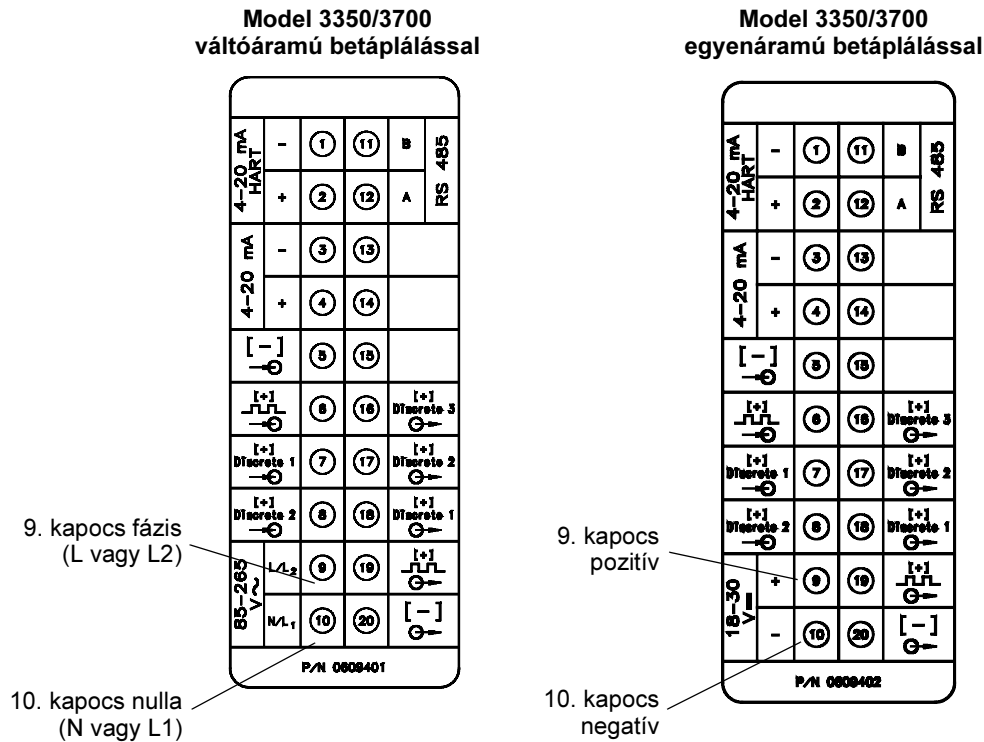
Model 3350/3700
váltóáramú betáplálással

| 4–20 mA HART | - | 1 | 11 | B | RS 485 |
|---|---|---|---|---|---|
| | + | 2 | 12 | A | |
| 4–20 mA | - | 3 | 13 | | |
| | + | 4 | 14 | | |
| [ – ] | | 5 | 15 | | |
| [+] | | 6 | 16 | [+] Discrete 3 | |
| [+] Discrete 1 | | 7 | 17 | [+] Discrete 2 | |
| [+] Discrete 2 | | 8 | 18 | [+] Discrete 1 | |
| 85–265 V~ | L/L2 | 9 | 19 | [+] | |
| | N/L1 | 10 | 20 | [ – ] | |

P/N 0609401

9. kapocs fázis (L vagy L2)

10. kapocs nulla (N vagy L1)

Model 3350/3700
egyenáramú betáplálással

| 4–20 mA HART | - | 1 | 11 | B | RS 485 |
|---|---|---|---|---|---|
| | + | 2 | 12 | A | |
| 4–20 mA | - | 3 | 13 | | |
| | + | 4 | 14 | | |
| [ – ] | | 5 | 15 | | |
| [+] | | 6 | 16 | [+] Discrete 3 | |
| [+] Discrete 1 | | 7 | 17 | [+] Discrete 2 | |
| [+] Discrete 2 | | 8 | 18 | [+] Discrete 1 | |
| 18–30 V= | + | 9 | 19 | [+] | |
| | - | 10 | 20 | [ – ] | |

P/N 0609402

9. kapocs pozitív

10. kapocs negatív